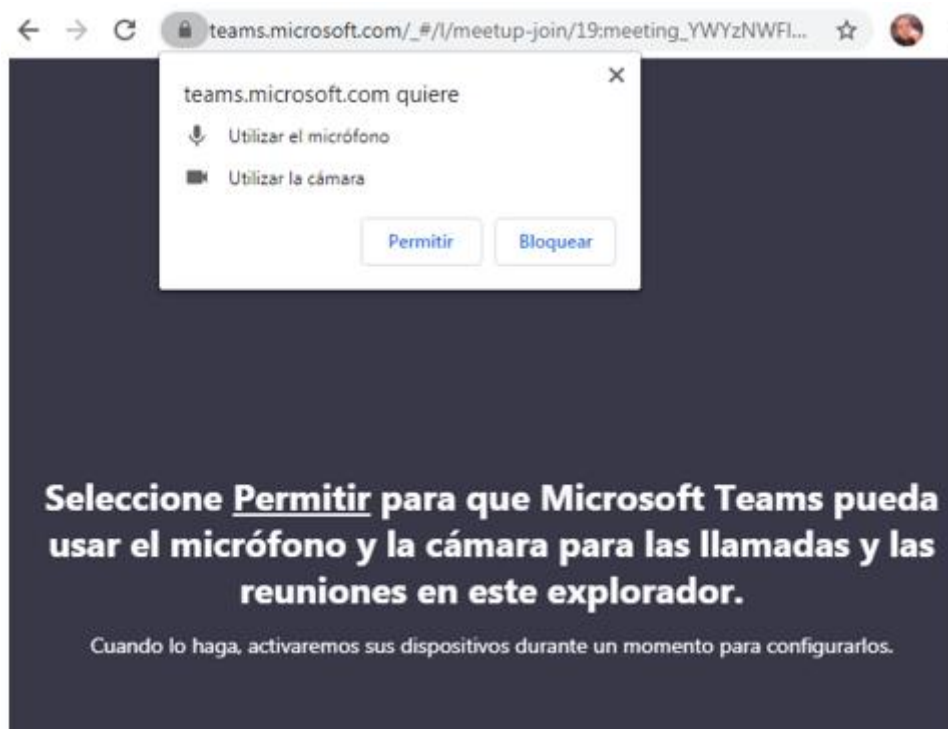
teams.microsoft.com/_#/l/meetup-join/19:meeting_YWYzNWFI...

teams.microsoft.com quiere

Utilizar el micrófono

Utilizar la cámara

Permitir

Bloquear

Seleccione Permitir para que Microsoft Teams pueda usar el micrófono y la cámara para las llamadas y las reuniones en este explorador.

Cuando lo haga, activaremos sus dispositivos durante un momento para configurarlos.